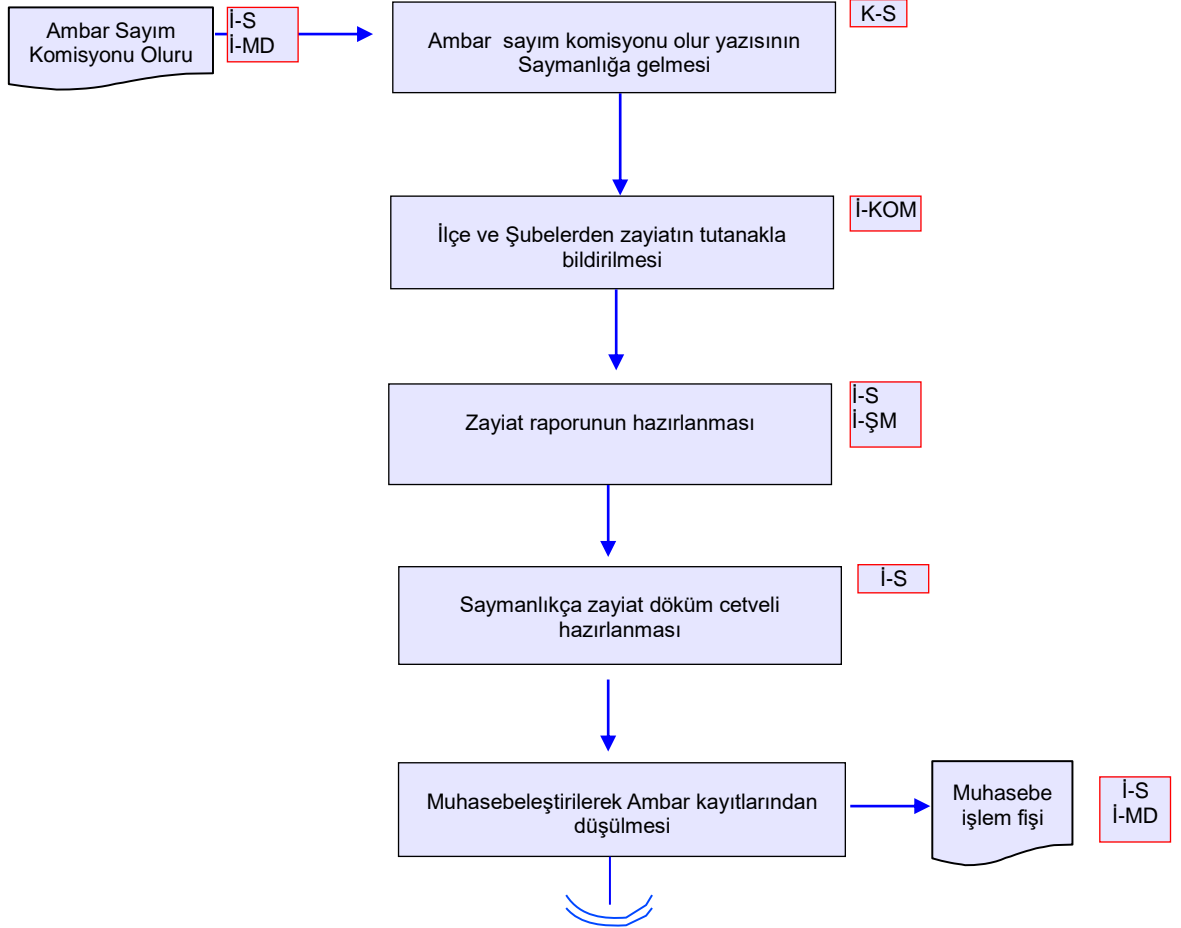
Ambar Sayım Komisyonu Oluru

İ-S
İ-MD

Ambar sayım komisyonu olur yazısının Saymanlığa gelmesi

K-S

İlçe ve Şubelerden zayiatın tutanakla bildirilmesi

İ-KOM

Zayiat raporunun hazırlanması

İ-S
İ-ŞM

Saymanlıkça zayiat döküm cetveli hazırlanması

İ-S

Muhasebeleştirilerek Ambar kayıtlarından düşülmesi

Muhasebe işlem fişi

İ-S
İ-MD